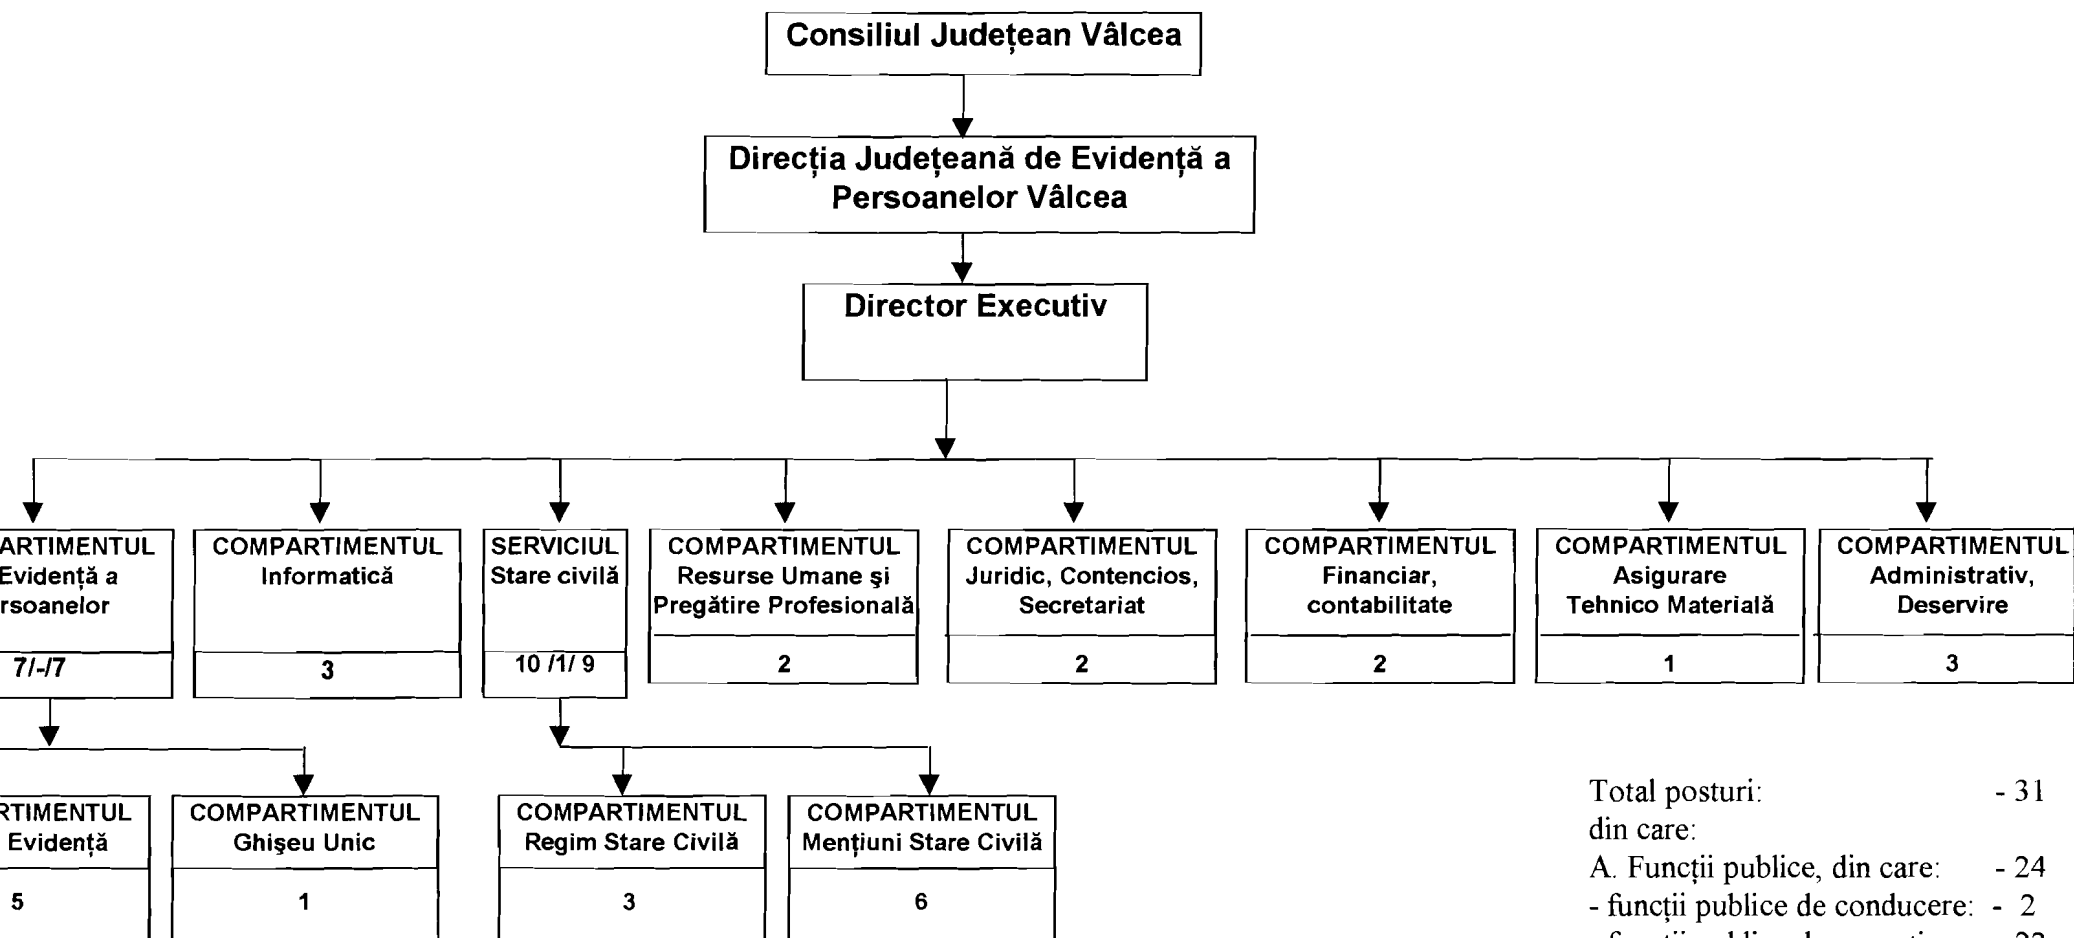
Consiliul Județean Vâlcea

Direcția Județeană de Evidență a Persoanelor Vâlcea

Director Executiv

ARTIMENTUL Evidență a rsoanelor
7/-/7

COMPARTIMENTUL Informatică
3

SERVICIUL Stare civilă
10 /1/ 9

COMPARTIMENTUL Resurse Umane şi Pregătire Profesională
2

COMPARTIMENTUL Juridic, Contencios, Secretariat
2

COMPARTIMENTUL Financiar, contabilitate
2

COMPARTIMENTUL Asigurare Tehnico Materială
1

COMPARTIMENTUL Administrativ, Deservire
3

RTIMENTUL Evidență
5

COMPARTIMENTUL Ghişeu Unic
1

COMPARTIMENTUL Regim Stare Civilă
3

COMPARTIMENTUL Mențiuni Stare Civilă
6

Total posturi: - 31
din care:
A. Funcții publice, din care: - 24
- funcții publice de conducere: - 2
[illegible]